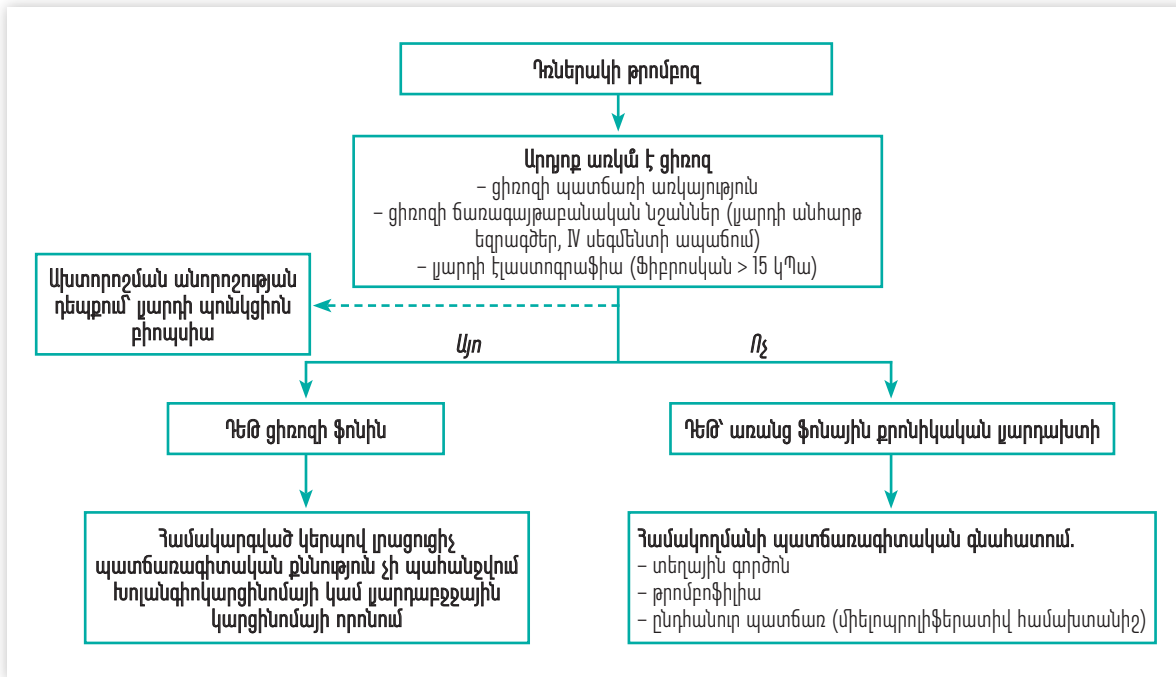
Դռներակի թրոմբոզ

Արդյոք առկա է ցիռոզ
– ցիռոզի պատճառի առկայություն
– ցիռոզի ճառագայթաբանական նշաններ (լյարդի անհարթ եզրագծեր, IV սեգմենտի ապաճում)
– լյարդի էլաստոգրաֆիա (Ֆիբրոսկան > 15 կՊա)

Ախտորոշման անորոշության դեպքում՝ լյարդի պունկցիոն բիոպսիա

Այո

Ոչ

ԴԵԹ ցիռոզի ֆոնին

ԴԵԹ՝ առանց ֆոնային քրոնիկական լյարդախտի

Համակարգված կերպով լրացուցիչ պատճառագիտական քննություն չի պահանջվում խոլանգիոկարցինոմայի կամ լյարդաբջջային կարցինոմայի որոնում

Համակողմանի պատճառագիտական գնահատում.
– տեղային գործոն
– թրոմբոֆիլիա
– ընդհանուր պատճառ (միելոպրոլիֆերատիվ համախտանիշ)